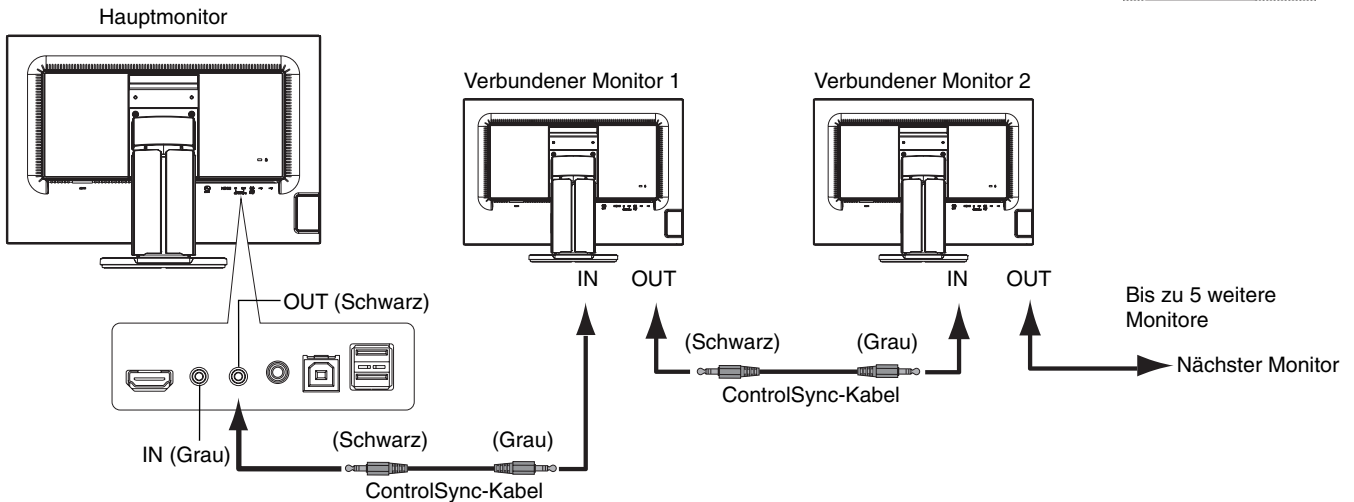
Hauptmonitor

Verbundener Monitor 1

Verbundener Monitor 2

IN OUT

IN OUT

OUT (Schwarz)

Bis zu 5 weitere Monitore

(Schwarz) (Grau)

Nächster Monitor

ControlSync-Kabel

IN (Grau)

(Schwarz) (Grau)

ControlSync-Kabel